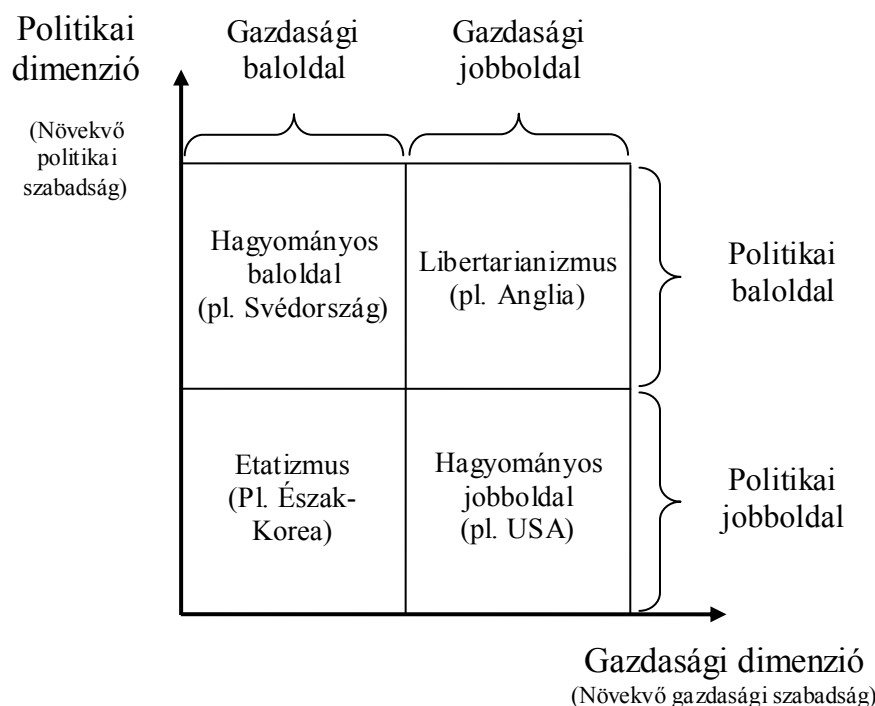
Politikai dimenzió

(Növekvő politikai szabadság)

Gazdasági baloldal

Gazdasági jobboldal

Hagyományos baloldal (pl. Svédország)

Libertarianizmus (pl. Anglia)

Politikai baloldal

Etatizmus (Pl. Észak-Korea)

Hagyományos jobboldal (pl. USA)

Politikai jobboldal

Gazdasági dimenzió
(Növekvő gazdasági szabadság)